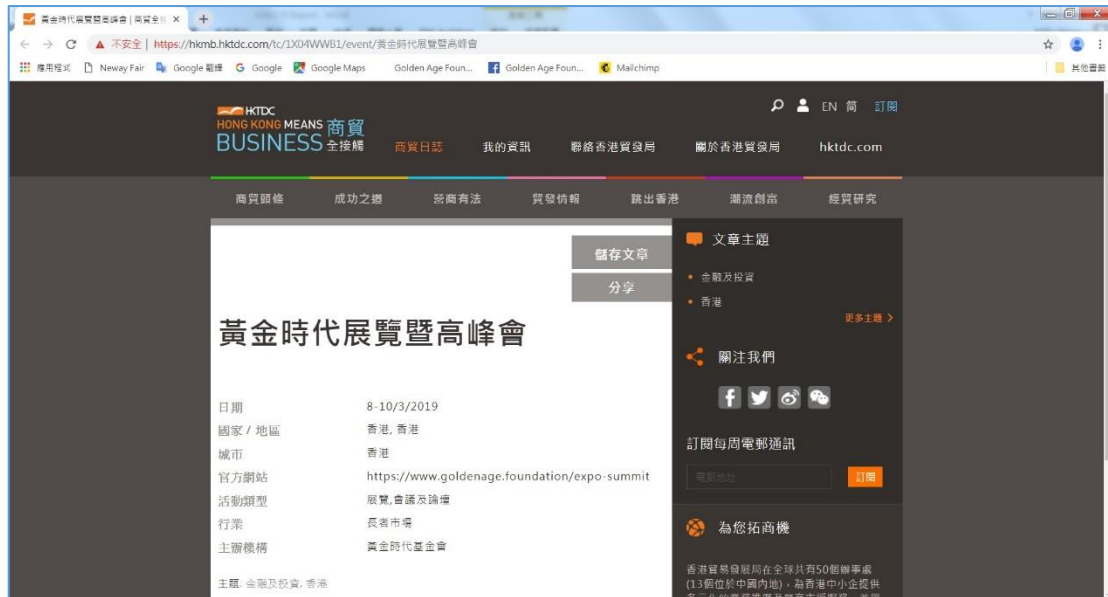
黃金時代展覽暨高峰會 | 商貿全... ×
+
不安全 | https://hkmb.hktdc.com/tc/1X04WWB1/event/黃金時代展覽暨高峰會
應用程式 Neway Fair Google 翻譯 Google Google Maps Golden Age Foun... Golden Age Foun... Mailchimp 其他書籤

HKTDC
HONG KONG MEANS 商貿
BUSINESS 全接觸
EN 简 訂閱
商貿日誌 我的資訊 聯絡香港貿發局 關於香港貿發局 hktdc.com
商貿頭條 成功之道 營商有法 貿發情報 跳出香港 潮流創富 經貿研究

儲存文章
分享

黃金時代展覽暨高峰會

| 日期 | 8-10/3/2019 |
|---|---|
| 國家 / 地區 | 香港, 香港 |
| 城市 | 香港 |
| 官方網站 | https://www.goldenage.foundation/expo-summit |
| 活動類型 | 展覽,會議及論壇 |
| 行業 | 長者市場 |
| 主辦機構 | 黃金時代基金會 |

主題: 金融及投資, 香港

文章主題
• 金融及投資
• 香港
更多主題 >
關注我們
訂閱每周電郵通訊
電郵地址
訂閱
為您拓商機
香港貿易發展局在全球共有50個辦事處(13個位於中國內地),為香港中小企提供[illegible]